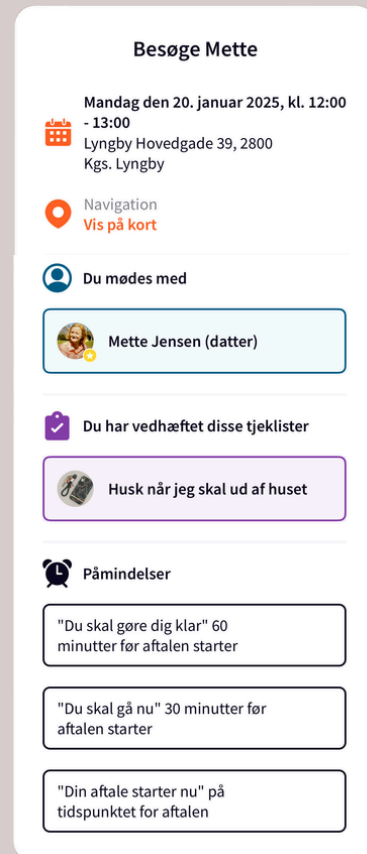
Besøge Mette

Mandag den 20. januar 2025, kl. 12:00 - 13:00
Lyngby Hovedgade 39, 2800 Kgs. Lyngby

Navigation
Vis på kort

Du mødes med

Mette Jensen (datter)

Du har vedhæftet disse tjeklister

Husk når jeg skal ud af huset

Påmindelser

"Du skal gøre dig klar" 60 minutter før aftalen starter

"Du skal gå nu" 30 minutter før aftalen starter

"Din aftale starter nu" på tidspunktet for aftalen